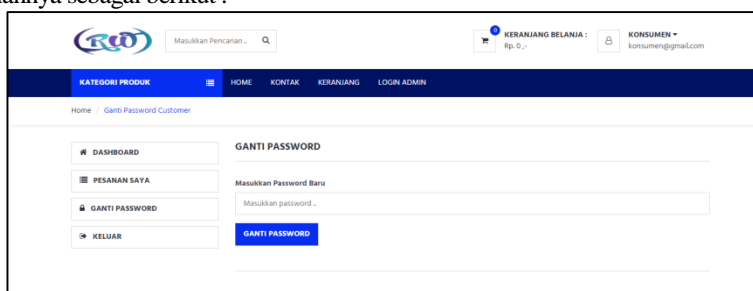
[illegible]annya sebagai berikut :

RUD

Masukkan Pencarian ..

0 KERANJANG BELANJA : Rp. 0 ,-

KONSUMEN ▾ konsumen@gmail.com

KATEGORI PRODUK

HOME KONTAK KERANJANG LOGIN ADMIN

Home / Ganti Password Customer

DASHBOARD

PESANAN SAYA

GANTI PASSWORD

KELUAR

GANTI PASSWORD

Masukkan Password Baru

Masukkan password ..

GANTI PASSWORD